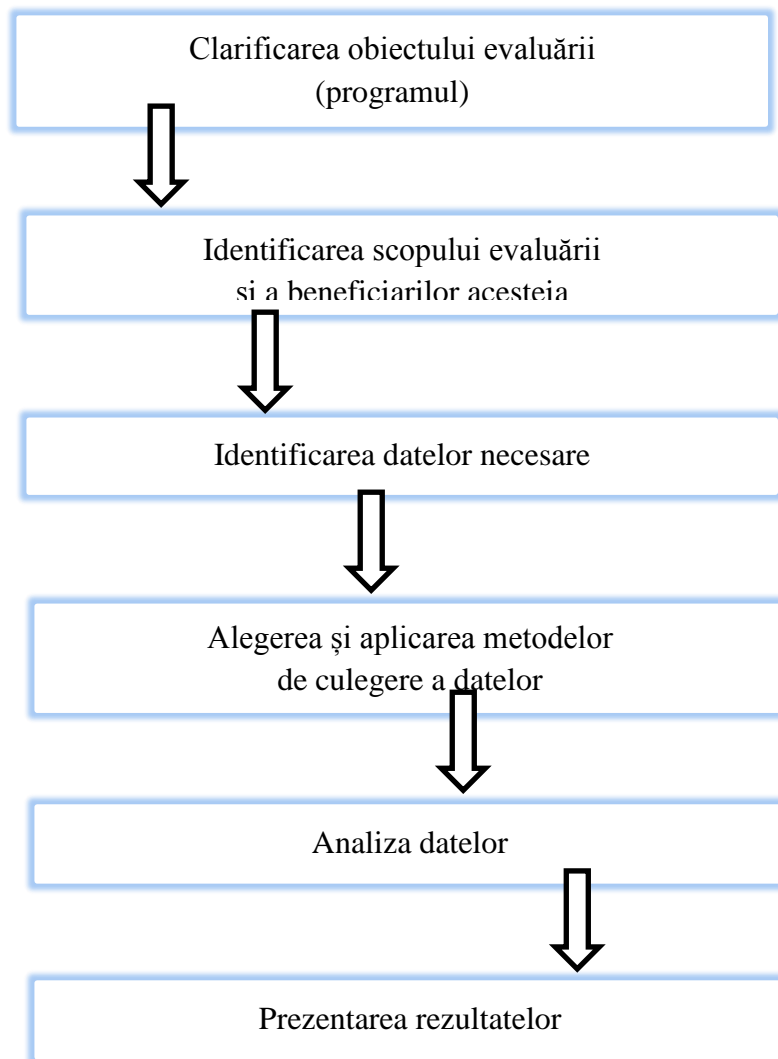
Clarificarea obiectului evaluării
(programul)

Identificarea scopului evaluării
şi a beneficiarilor acesteia

Identificarea datelor necesare

Alegerea şi aplicarea metodelor
de culegere a datelor

Analiza datelor

Prezentarea rezultatelor